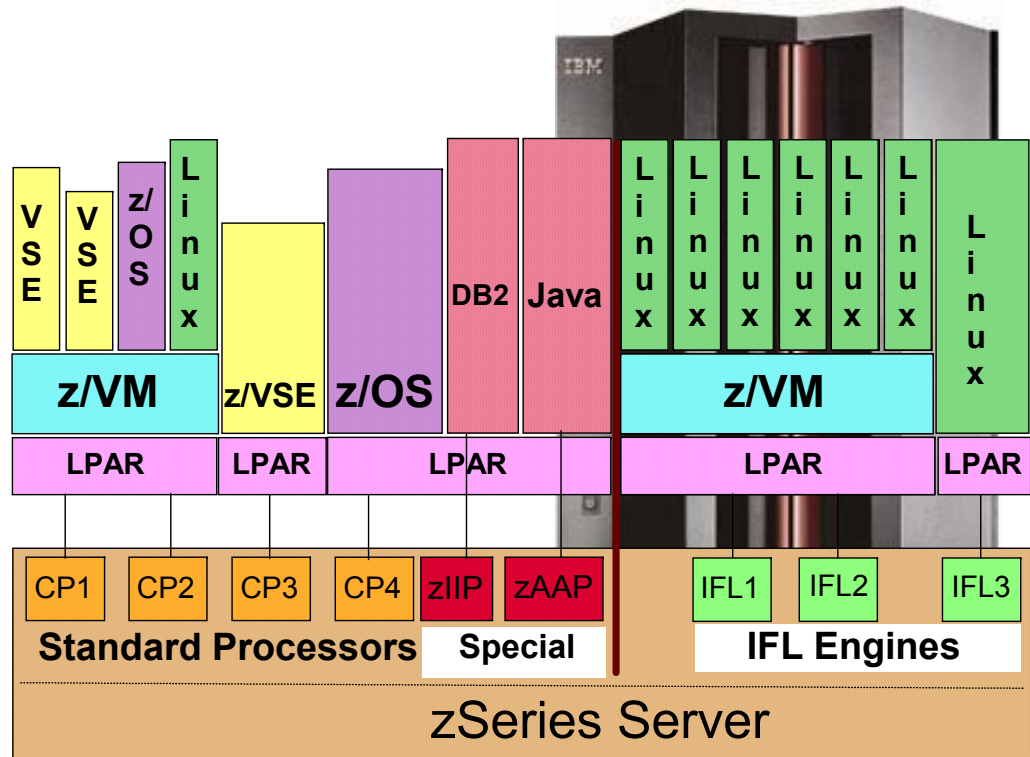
IBM

VSE

VSE

z/OS

Linux

z/VM

z/VSE

z/OS

DB2

Java

Linux

Linux

Linux

Linux

Linux

Linux

Linux

z/VM

LPAR

LPAR

LPAR

LPAR

LPAR

CP1

CP2

CP3

CP4

zIIP

zAAP

IFL1

IFL2

IFL3

Standard Processors

Special

IFL Engines

zSeries Server